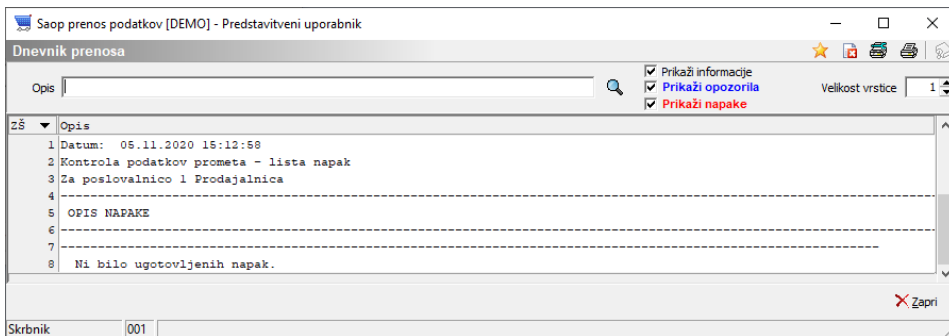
Saop prenos podatkov [DEMO] - Predstavitveni uporabnik

Dnevnik prenosa

Opis

Prikaži informacije
Prikaži opozorila
Prikaži napake

Velikost vrstice 1

| ZŠ | Opis |
|---|---|
| 1 | Datum: 05.11.2020 15:12:58 |
| 2 | Kontrola podatkov prometa - lista napak |
| 3 | Za poslovalnico 1 Prodajalnica |
| 4 | ---------------------------------------------------------------------------------------------------- |
| 5 | OPIS NAPAKE |
| 6 | ---------------------------------------------------------------------------------------------------- |
| 7 | ---------------------------------------------------------------------------------------------------- |
| 8 | Ni bilo ugotovljenih napak. |

Zapri

Skrbnik 001